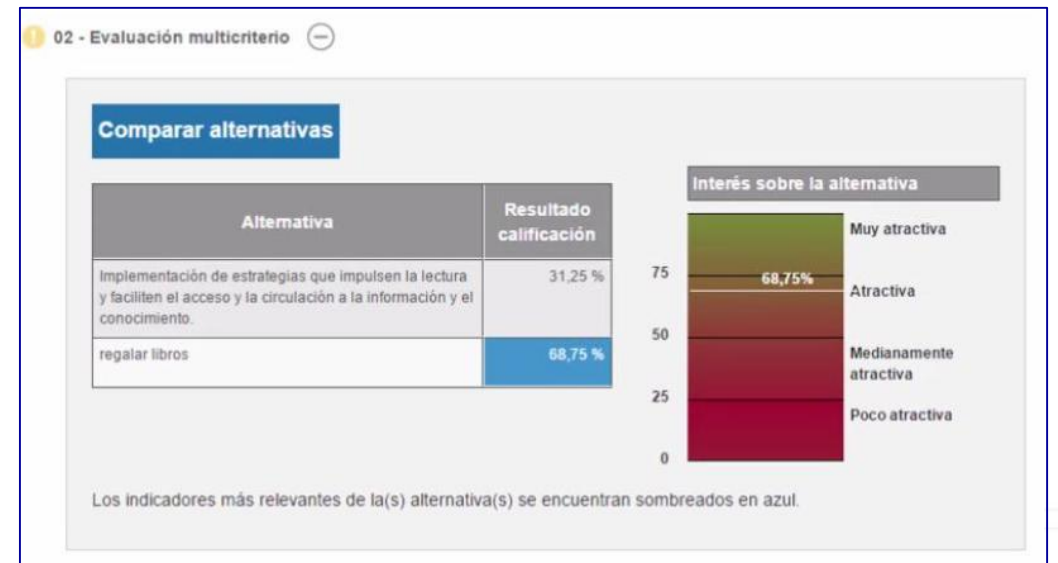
02 - Evaluación multicriterio

Comparar alternativas

| Alternativa | Resultado calificación |
|---|---|
| Implementación de estrategias que impulsen la lectura y faciliten el acceso y la circulación a la información y el conocimiento. | 31,25 % |
| regalar libros | 68,75 % |

Interés sobre la alternativa

Muy atractiva

75

68,75%

Atractiva

50

Medianamente atractiva

25

Poco atractiva

0

Los indicadores más relevantes de la(s) alternativa(s) se encuentran sombreados en azul.